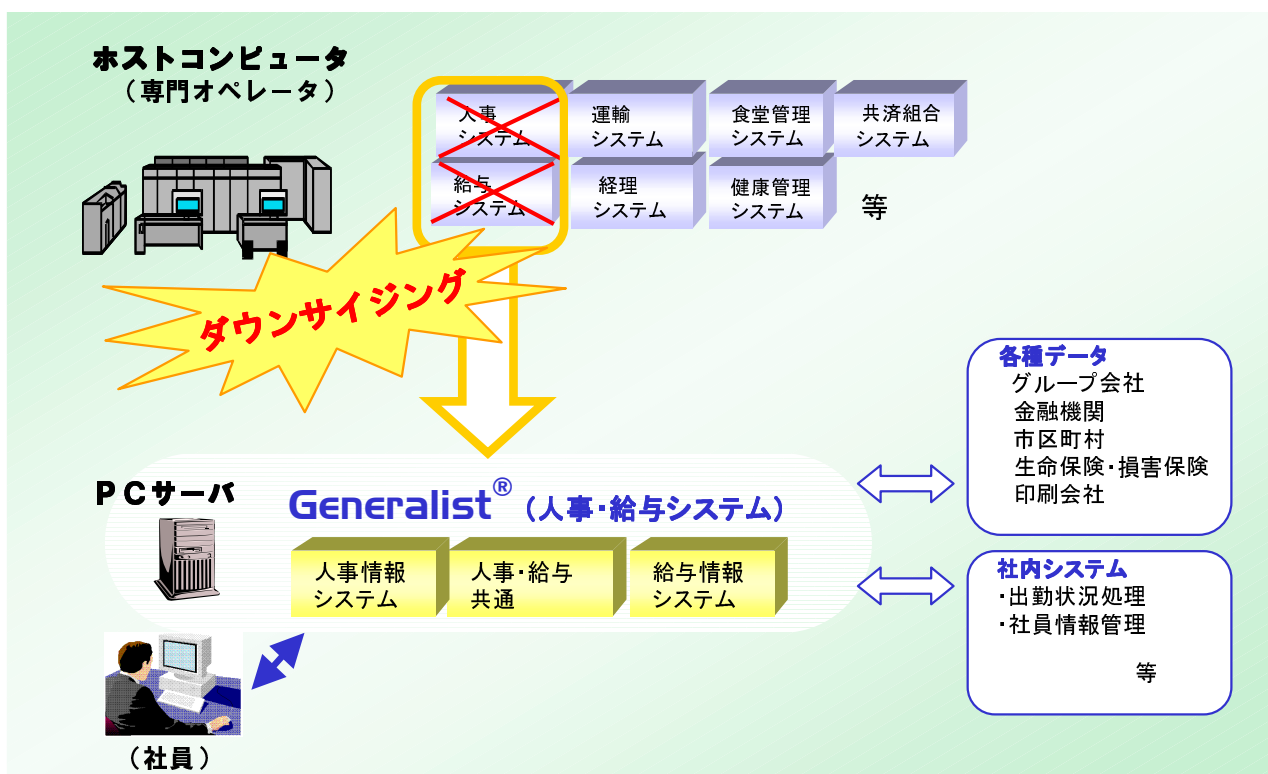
ホストコンピュータ
（専門オペレータ）

人事
システム

運輸
システム

食堂管理
システム

共済組合
システム

給与
システム

経理
システム

健康管理
システム

等

ダウンサイジング

各種データ
グループ会社
金融機関
市区町村
生命保険・損害保険
印刷会社

ＰＣサーバ

Generalist®（人事・給与システム）

人事情報
システム

人事・給与
共通

給与情報
システム

社内システム
・出勤状況処理
・社員情報管理
等

（社員）